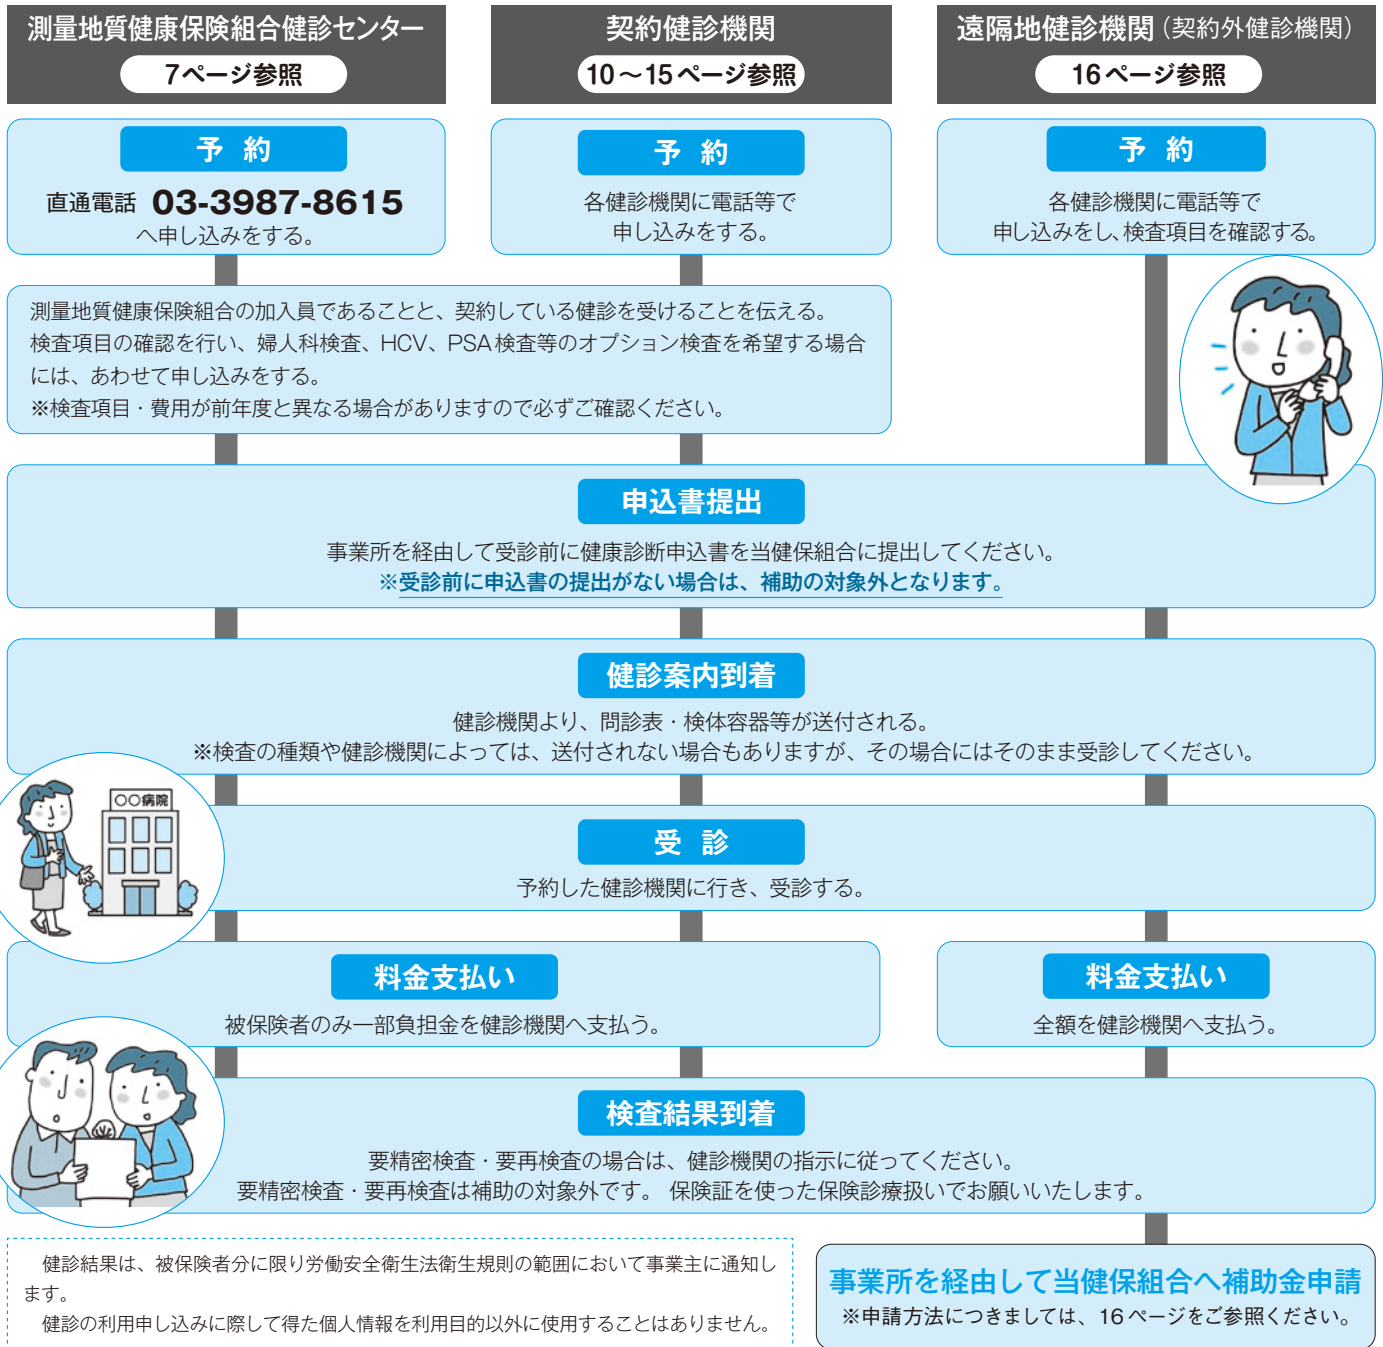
測量地質健康保険組合健診センター
7ページ参照

契約健診機関
10～15ページ参照

遠隔地健診機関（契約外健診機関）
16ページ参照

予約
直通電話 03-3987-8615
へ申し込みをする。

予約
各健診機関に電話等で
申し込みをする。

予約
各健診機関に電話等で
申し込みをし、検査項目を確認する。

測量地質健康保険組合の加入員であることと、契約している健診を受けることを伝える。
検査項目の確認を行い、婦人科検査、HCV、PSA検査等のオプション検査を希望する場合には、あわせて申し込みをする。
※検査項目・費用が前年度と異なる場合がありますので必ずご確認ください。

申込書提出
事業所を経由して受診前に健康診断申込書を当健保組合に提出してください。
※受診前に申込書の提出がない場合は、補助の対象外となります。

健診案内到着
健診機関より、問診表・検体容器等が送付される。
※検査の種類や健診機関によっては、送付されない場合もありますが、その場合にはそのまま受診してください。

○○病院

受診
予約した健診機関に行き、受診する。

料金支払い
被保険者のみ一部負担金を健診機関へ支払う。

料金支払い
全額を健診機関へ支払う。

検査結果到着
要精密検査・要再検査の場合は、健診機関の指示に従ってください。
要精密検査・要再検査は補助の対象外です。 保険証を使った保険診療扱いでお願いいたします。

健診結果は、被保険者分に限り労働安全衛生法衛生規則の範囲において事業主に通知します。
健診の利用申し込みに際して得た個人情報を利用目的以外に使用することはありません。

事業所を経由して当健保組合へ補助金申請
※申請方法につきましては、16ページをご参照ください。